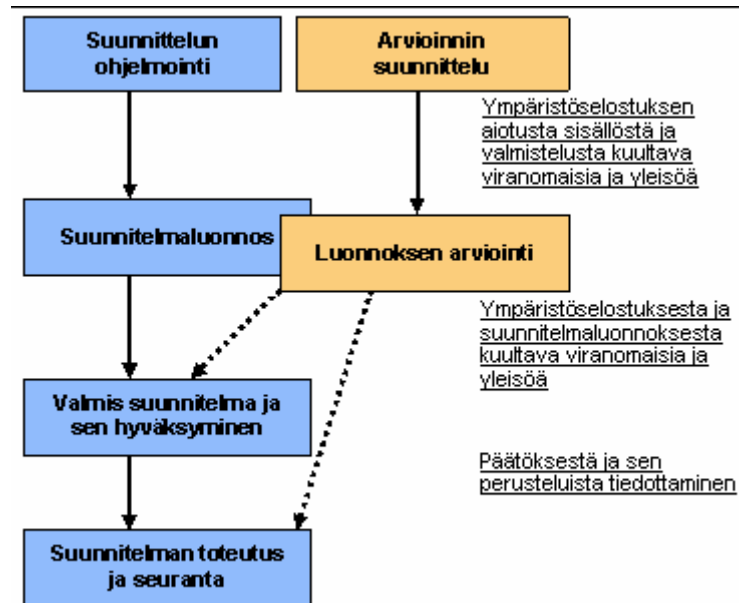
Suunnittelun ohjelmointi

Arvioinnin suunnittelu

Ympäristöselostuksen aiotusta sisällöstä ja valmistelusta kuultava viranomaisia ja yleisöä

Suunnitelmaluonnos

Luonnoksen arviointi

Ympäristöselostuksesta ja suunnitelmaluonnoksesta kuultava viranomaisia ja yleisöä

Valmis suunnitelma ja sen hyväksyminen

Päätöksestä ja sen perusteluista tiedottaminen

Suunnitelman toteutus ja seuranta